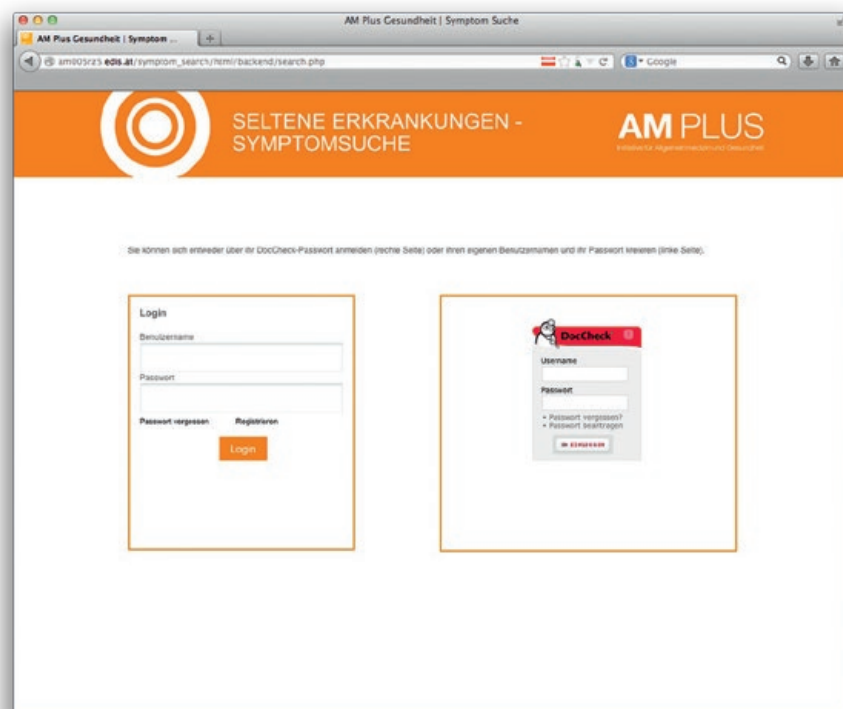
AM Plus Gesundheit | Symptom Suche

AM Plus Gesundheit | Symptom ...

am005r23.edis.at/symptom_search/html/backend/search.php

Google

SELTENE ERKRANKUNGEN - SYMPTOMSUCHE

AM PLUS

Initiative für Allgemeinmedizin und Gesundheit

Sie können sich entweder über Ihr DocCheck-Passwort anmelden (rechte Seite) oder Ihren eigenen Benutzernamen und Ihr Passwort eingeben (linke Seite).

Login

Benutzername

Passwort

Passwort vergessen

Registrieren

Login

DocCheck

Username

Passwort

» Passwort vergessen?

» Passwort beantragen

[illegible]